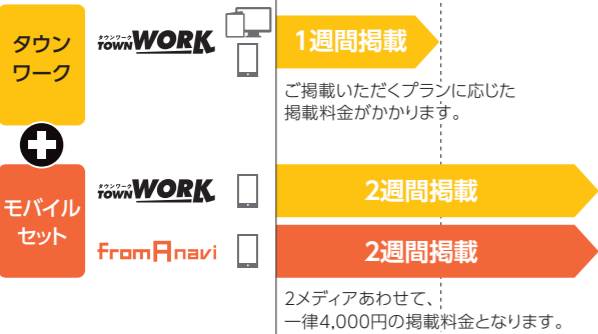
タウンワーク

タウンワーク TOWN WORK

1週間掲載

ご掲載いただくプランに応じた掲載料金がかかります。

モバイルセット

タウンワーク TOWN WORK

2週間掲載

fromAnavi

2週間掲載

2メディアあわせて、一律4,000円の掲載料金となります。